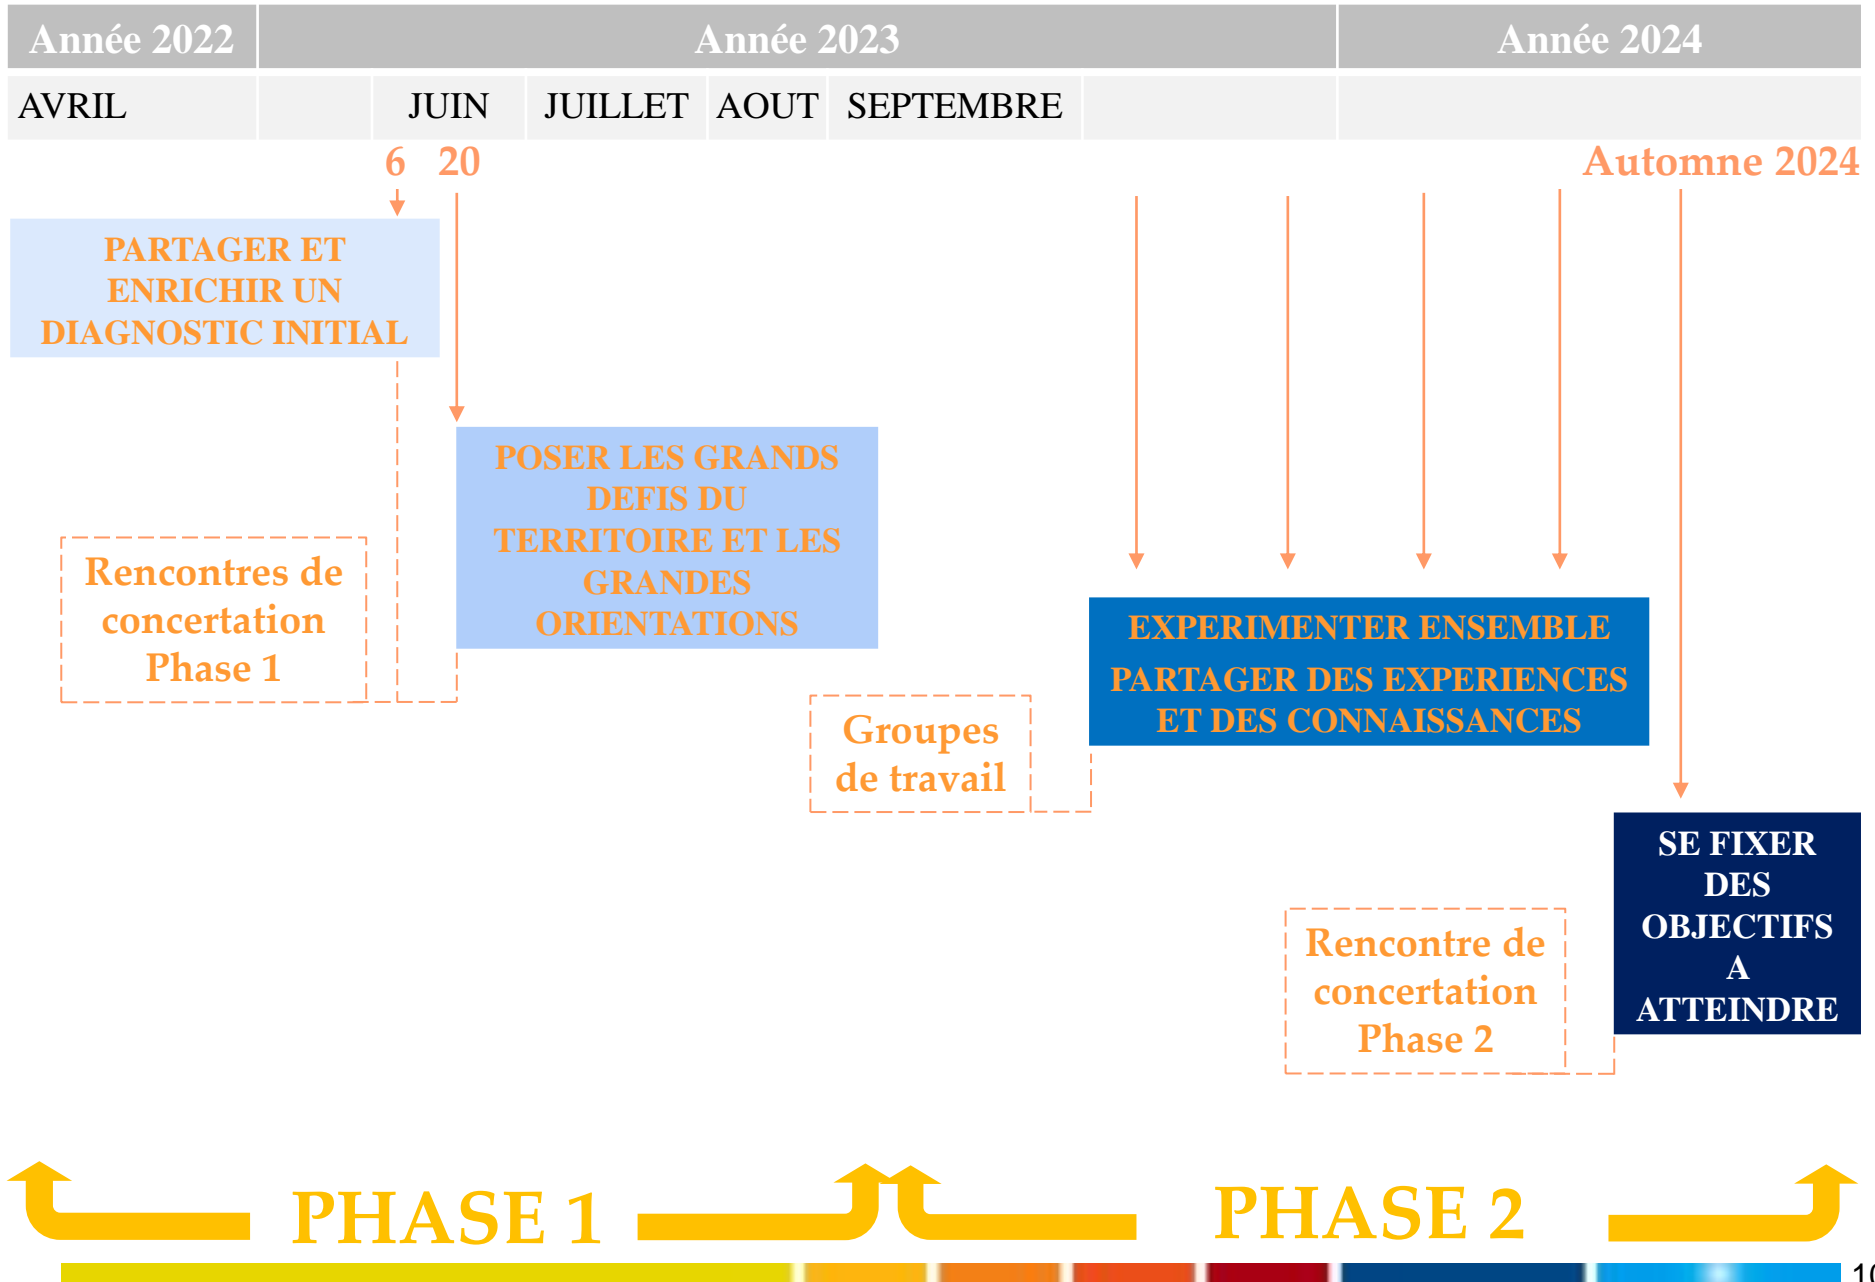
| Année 2022 | Année 2023 | | | | | | Année 2024 |
|---|---|---|---|---|---|---|---|
| AVRIL | | JUIN | JUILLET | AOUT | SEPTEMBRE | | |

6 20

Automne 2024

PARTAGER ET ENRICHIR UN DIAGNOSTIC INITIAL

POSER LES GRANDS DEFIS DU TERRITOIRE ET LES GRANDES ORIENTATIONS

Rencontres de concertation Phase 1

EXPERIMENTER ENSEMBLE

PARTAGER DES EXPERIENCES ET DES CONNAISSANCES

Groupes de travail

SE FIXER DES OBJECTIFS A ATTEINDRE

Rencontre de concertation Phase 2

PHASE 1

PHASE 2

1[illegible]